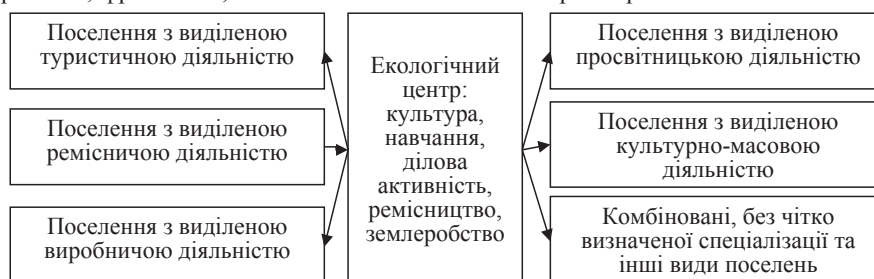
Поселення з виділеною туристичною діяльністю

Поселення з виділеною ремісничою діяльністю

Поселення з виділеною виробничою діяльністю

Екологічний центр: культура, навчання, ділова активність, ремісництво, землеробство

Поселення з виділеною просвітницькою діяльністю

Поселення з виділеною культурно-масовою діяльністю

Комбіновані, без чітко визначеної спеціалізації та інші види поселень